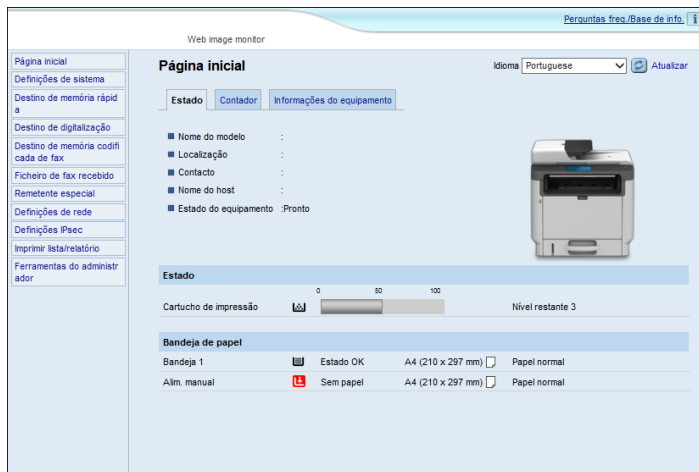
Perguntas freq./Base de info.

Web image monitor

Página inicial
Definições de sistema
Destino de memória rápida
Destino de digitalização
Destino de memória codificada de fax
Ficheiro de fax recebido
Remetente especial
Definições de rede
Definições IPsec
Imprimir lista/relatório
Ferramentas do administrador

Página inicial

Idioma Portuguese Atualizar

Estado | Contador | Informações do equipamento

Nome do modelo :
Localização :
Contacto :
Nome do host :
Estado do equipamento :Pronto

Estado

| | 0 50 100 | |
|---|---|---|
| Cartucho de impressão | | Nível restante 3 |

Bandeja de papel

| | | | |
|---|---|---|---|
| Bandeja 1 | Estado OK | A4 (210 x 297 mm) | Papel normal |
| Alim. manual | Sem papel | A4 (210 x 297 mm) | Papel normal |